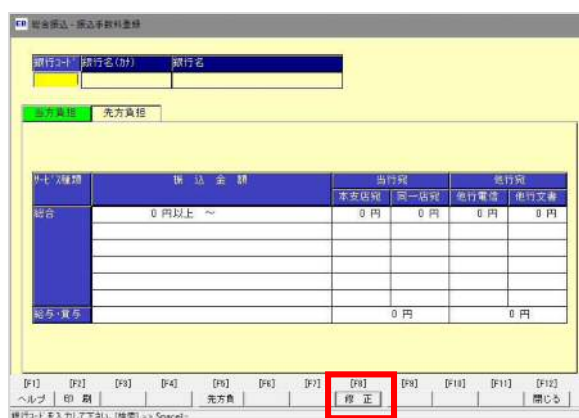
総合振込 - 振込手数料登録

| 銀行コード | 銀行名(カナ) | 銀行名 |
|---|---|---|
| | | |

当方負担 先方負担

| サービス種類 | 振込金額 | 当行宛 本支店宛 | 当行宛 同一店宛 | 他行宛 他行電信 | 他行宛 他行文書 |
|---|---|---|---|---|---|
| 総合 | 0 円以上 ～ | 0 円 | 0 円 | 0 円 | 0 円 |
| | | | | | |
| | | | | | |
| | | | | | |
| | | | | | |
| | | | | | |
| 給与・賞与 | | 0 円 | | 0 円 | |

[F1] ヘルプ [F2] 印刷 [F3] [F4] [F5] 先方負 [F6] [F7] [F8] 修正 [F9] [F10] [F11] [F12] 閉じる

銀行コードを入力して下さい [検索] >> Space